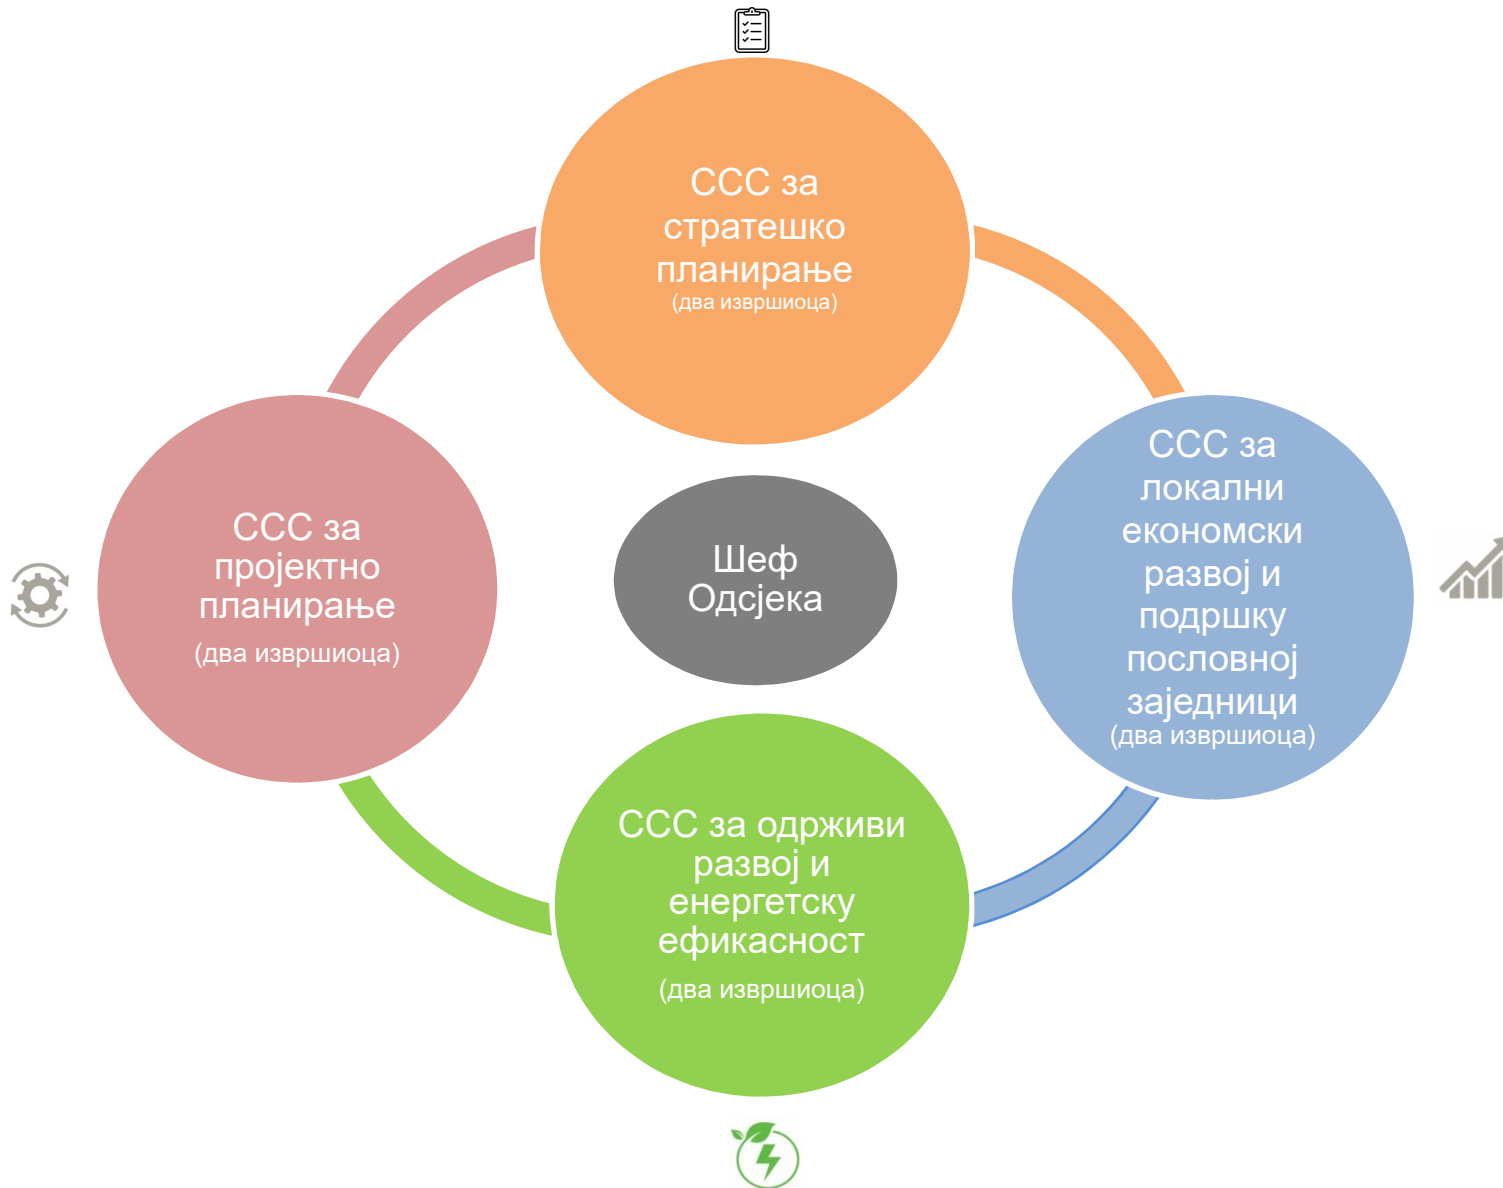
ССС за стратешко планирање
(два извршиоца)

ССС за пројектно планирање
(два извршиоца)

Шеф Одсјека

ССС за локални економски развој и подршку пословној заједници
(два извршиоца)

ССС за одрживи развој и енергетску ефикасност
(два извршиоца)